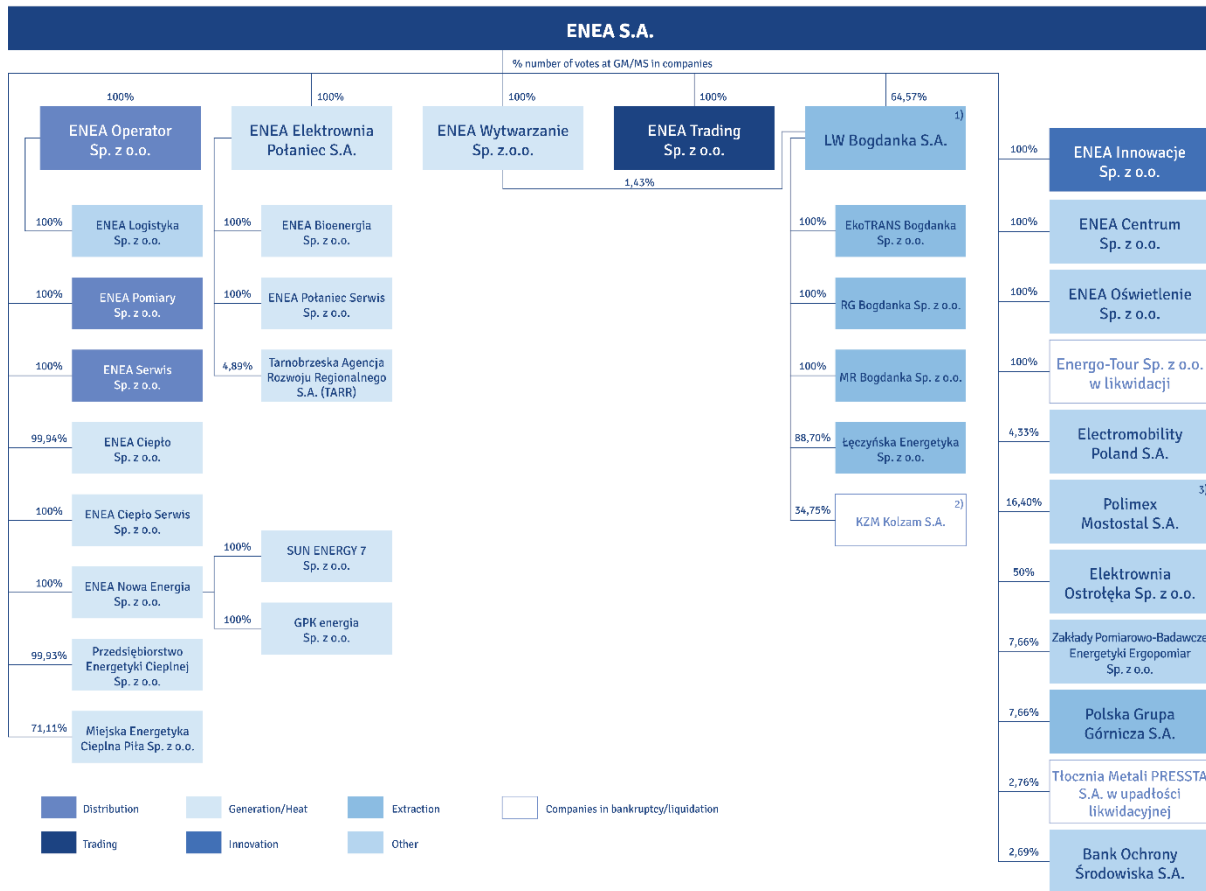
ENEA S.A.

% number of votes at GM/MS in companies

100%
ENEA Operator Sp. z o.o.

100%
ENEA Elektrownia Połaniec S.A.

100%
ENEA Wytwarzanie Sp. z.o.o.

100%
ENEA Trading Sp. z o.o.

64,57%
LW Bogdanka S.A. 1)

1,43%

100% ENEA Logistyka Sp. z o.o.
100% ENEA Pomiary Sp. z o.o.
100% ENEA Serwis Sp. z o.o.
99,94% ENEA Ciepło Sp. z o.o.
100% ENEA Ciepło Serwis Sp. z o.o.
100% ENEA Nowa Energia Sp. z o.o.
99,93% Przedsiębiorstwo Energetyki Cieplnej Sp. z o.o.
71,11% Miejska Energetyka Cieplna Piła Sp. z o.o.

100% ENEA Bioenergia Sp. z o.o.
100% ENEA Połaniec Serwis Sp. z o.o.
4,89% Tarnobrzeska Agencja Rozwoju Regionalnego S.A. (TARR)

100% SUN ENERGY 7 Sp. z o.o.
100% GPK energia Sp. z o.o.

100% EkoTRANS Bogdanka Sp. z o.o.
100% RG Bogdanka Sp. z o.o.
100% MR Bogdanka Sp. z o.o.
88,70% Łęczyńska Energetyka Sp. z o.o.
34,75% KZM Kolzam S.A. 2)

100% ENEA Innowacje Sp. z o.o.
100% ENEA Centrum Sp. z o.o.
100% ENEA Oświetlenie Sp. z o.o.
100% Energo-Tour Sp. z o.o. w likwidacji
4,33% Electromobility Poland S.A.
16,40% Polimex Mostostal S.A. 3)
50% Elektrownia Ostrołęka Sp. z o.o.
7,66% Zakłady Pomiarowo-Badawcze Energetyki Ergopomiar Sp. z o.o.
7,66% Polska Grupa Górnicza S.A.
2,76% Tłocznia Metali PRESSTA S.A. w upadłości likwidacyjnej
2,69% Bank Ochrony Środowiska S.A.

Distribution
Generation/Heat
Extraction
Companies in bankruptcy/liquidation
Trading
Innovation
Other